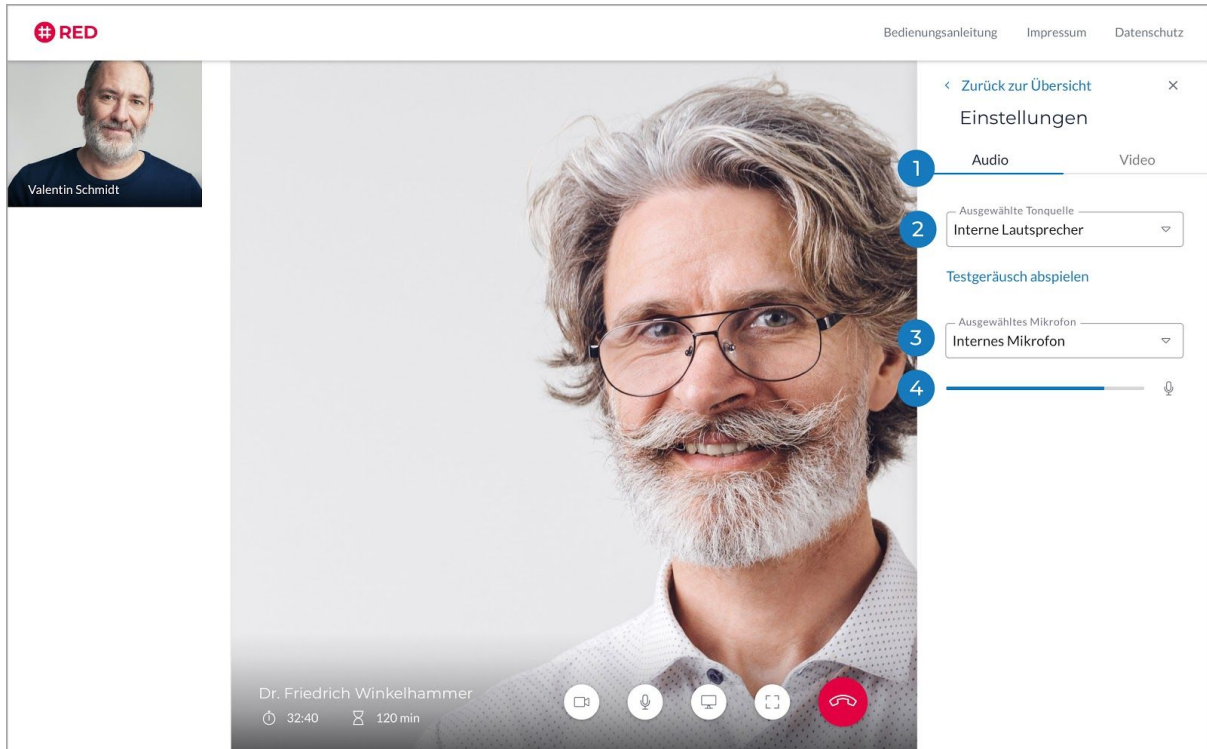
RED

Bedienungsanleitung Impressum Datenschutz

Valentin Schmidt

< Zurück zur Übersicht ×

Einstellungen

1 Audio Video

2 Ausgewählte Tonquelle
Interne Lautsprecher

Testgeräusch abspielen

3 Ausgewähltes Mikrofon
Internes Mikrofon

4

Dr. Friedrich Winkelhammer
32:40 120 min